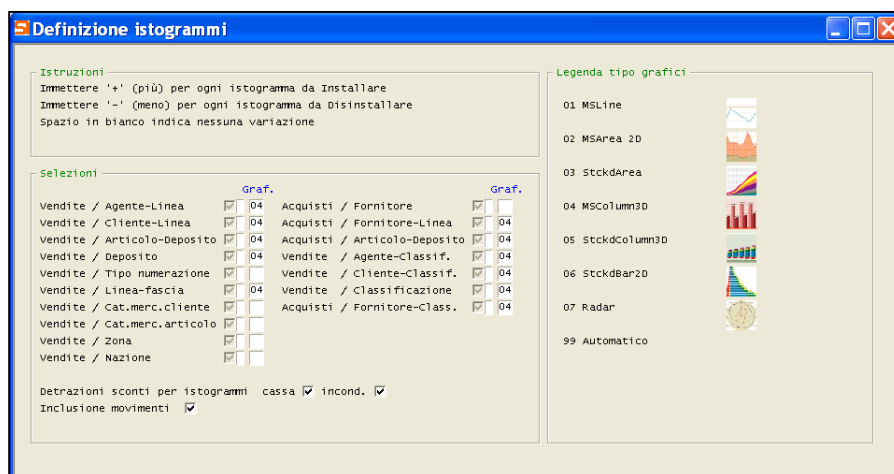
Definizione istogrammi

Istruzioni
Immettere '+' (più) per ogni istogramma da Installare
Immettere '-' (meno) per ogni istogramma da Disinstallare
Spazio in bianco indica nessuna variazione

Selezioni

| | Graf. | | Graf. |
|---|---|---|---|
| Vendite / Agente-Linea | 04 | Acquisti / Fornitore | |
| Vendite / Cliente-Linea | 04 | Acquisti / Fornitore-Linea | 04 |
| Vendite / Articolo-Deposito | 04 | Acquisti / Articolo-Deposito | 04 |
| Vendite / Deposito | 04 | Vendite / Agente-Classif. | 04 |
| Vendite / Tipo numerazione | | Vendite / Cliente-Classif. | 04 |
| Vendite / Linea-fascia | 04 | Vendite / Classificazione | 04 |
| Vendite / Cat.merc.cliente | | Acquisti / Fornitore-Class. | 04 |
| Vendite / Cat.merc.articolo | | | |
| Vendite / Zona | | | |
| Vendite / Nazione | | | |

Detrazioni sconti per istogrammi cassa ☑ incond. ☑
Inclusione movimenti ☑

Legenda tipo grafici
01 MSLine
02 MSArea 2D
03 StckdArea
04 MSColumn3D
05 StckdColumn3D
06 StckdBar2D
07 Radar
99 Automatico